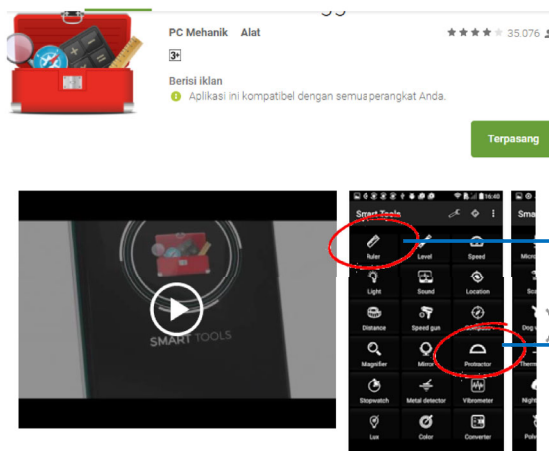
PC Mehanik Alat

35.076

3+

Berisi iklan

Aplikasi ini kompatibel dengan semua perangkat Anda.

Terpasang

SMART TOOLS

16:40

Smart Tools

Ruler

Level

Speed

Light

Sound

Location

Distance

Speed gun

Compass

Magnifier

Mirror

Protractor

Stopwatch

Metal detector

Vibrometer

Lux

Color

Converter